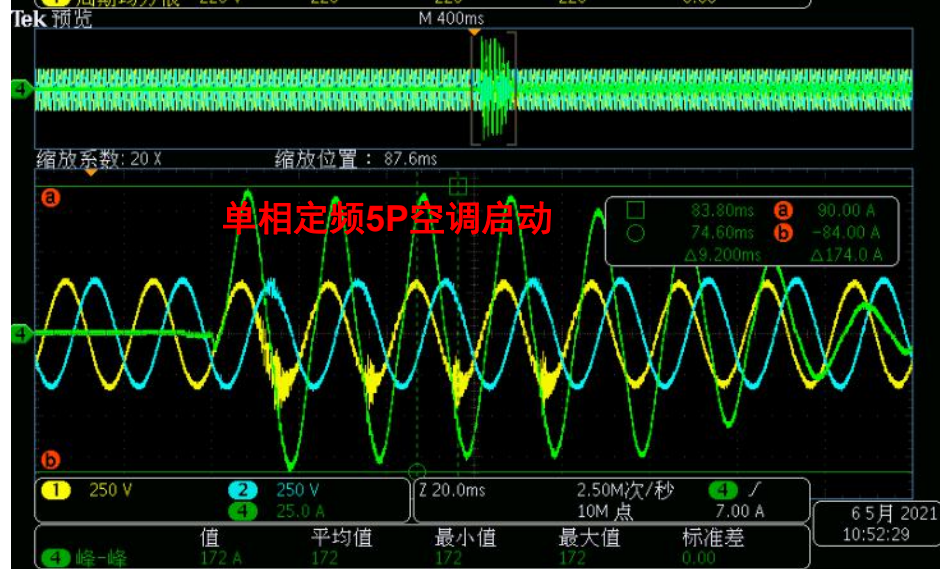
Tek 预览

M 400ms

4

缩放系数: 20 X

缩放位置 : 87.6ms

a

单相定频5P空调启动

83.80ms

a 90.00 A

74.60ms

b −84.00 A

Δ9.200ms

Δ174.0 A

4

b

1 250 V

2 250 V

4 25.0 A

Z 20.0ms

2.50M次/秒

10M 点

4 ∫

7.00 A

6 5月 2021

10:52:29

| | 值 | 平均值 | 最小值 | 最大值 | 标准差 |
|---|---|---|---|---|---|
| 4 峰-峰 | 172 A | 172 | 172 | 172 | 0.00 |